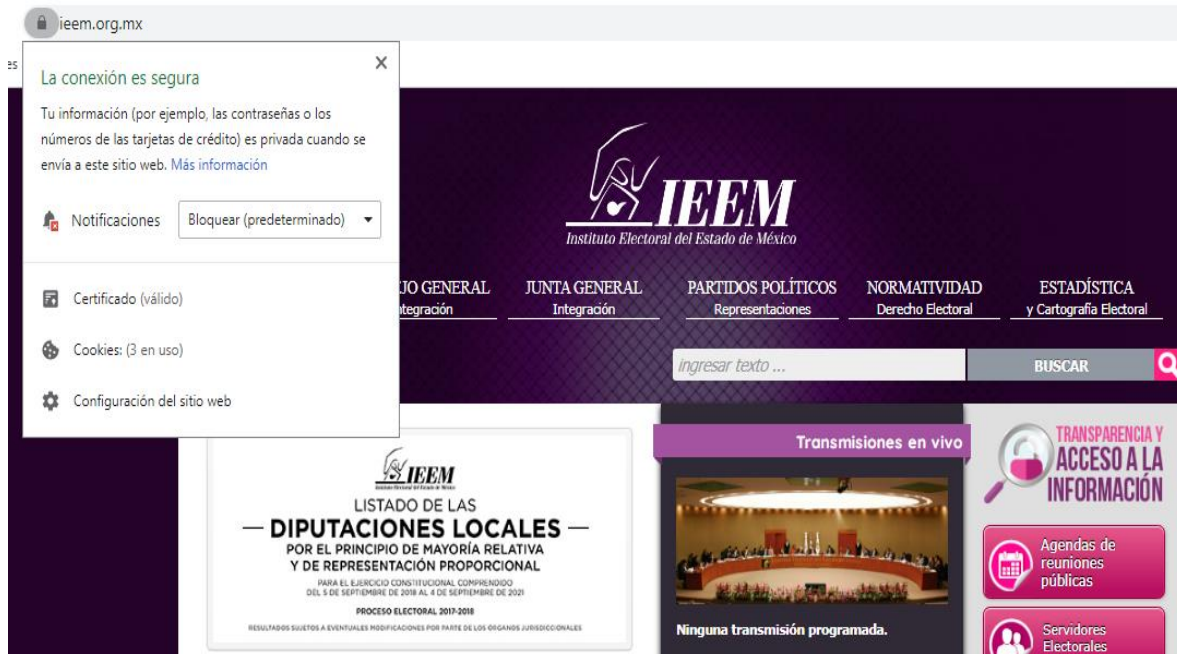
ieem.org.mx

es

La conexión es segura

Tu información (por ejemplo, las contraseñas o los números de las tarjetas de crédito) es privada cuando se envía a este sitio web. Más información

Notificaciones Bloquear (predeterminado)

Certificado (válido)

Cookies: (3 en uso)

Configuración del sitio web

IEEM
Instituto Electoral del Estado de México

JO GENERAL
tegración

JUNTA GENERAL
Integración

PARTIDOS POLÍTICOS
Representaciones

NORMATIVIDAD
Derecho Electoral

ESTADÍSTICA
y Cartografía Electoral

ingresar texto ...

BUSCAR

IEEM
Instituto Electoral del Estado de México

LISTADO DE LAS
— DIPUTACIONES LOCALES —
POR EL PRINCIPIO DE MAYORÍA RELATIVA
Y DE REPRESENTACIÓN PROPORCIONAL
PARA EL EJERCICIO CONSTITUCIONAL COMPRENDIDO DEL 5 DE SEPTIEMBRE DE 2018 AL 4 DE SEPTIEMBRE DE 2021
PROCESO ELECTORAL 2017-2018
RESULTADOS SUJETOS A EVENTUALES MODIFICACIONES POR PARTE DE LOS ÓRGANOS JURISDICCIONALES

Transmisiones en vivo

Ninguna transmisión programada.

TRANSPARENCIA Y
ACCESO A LA
INFORMACIÓN

Agendas de reuniones públicas

Servidores Electorales